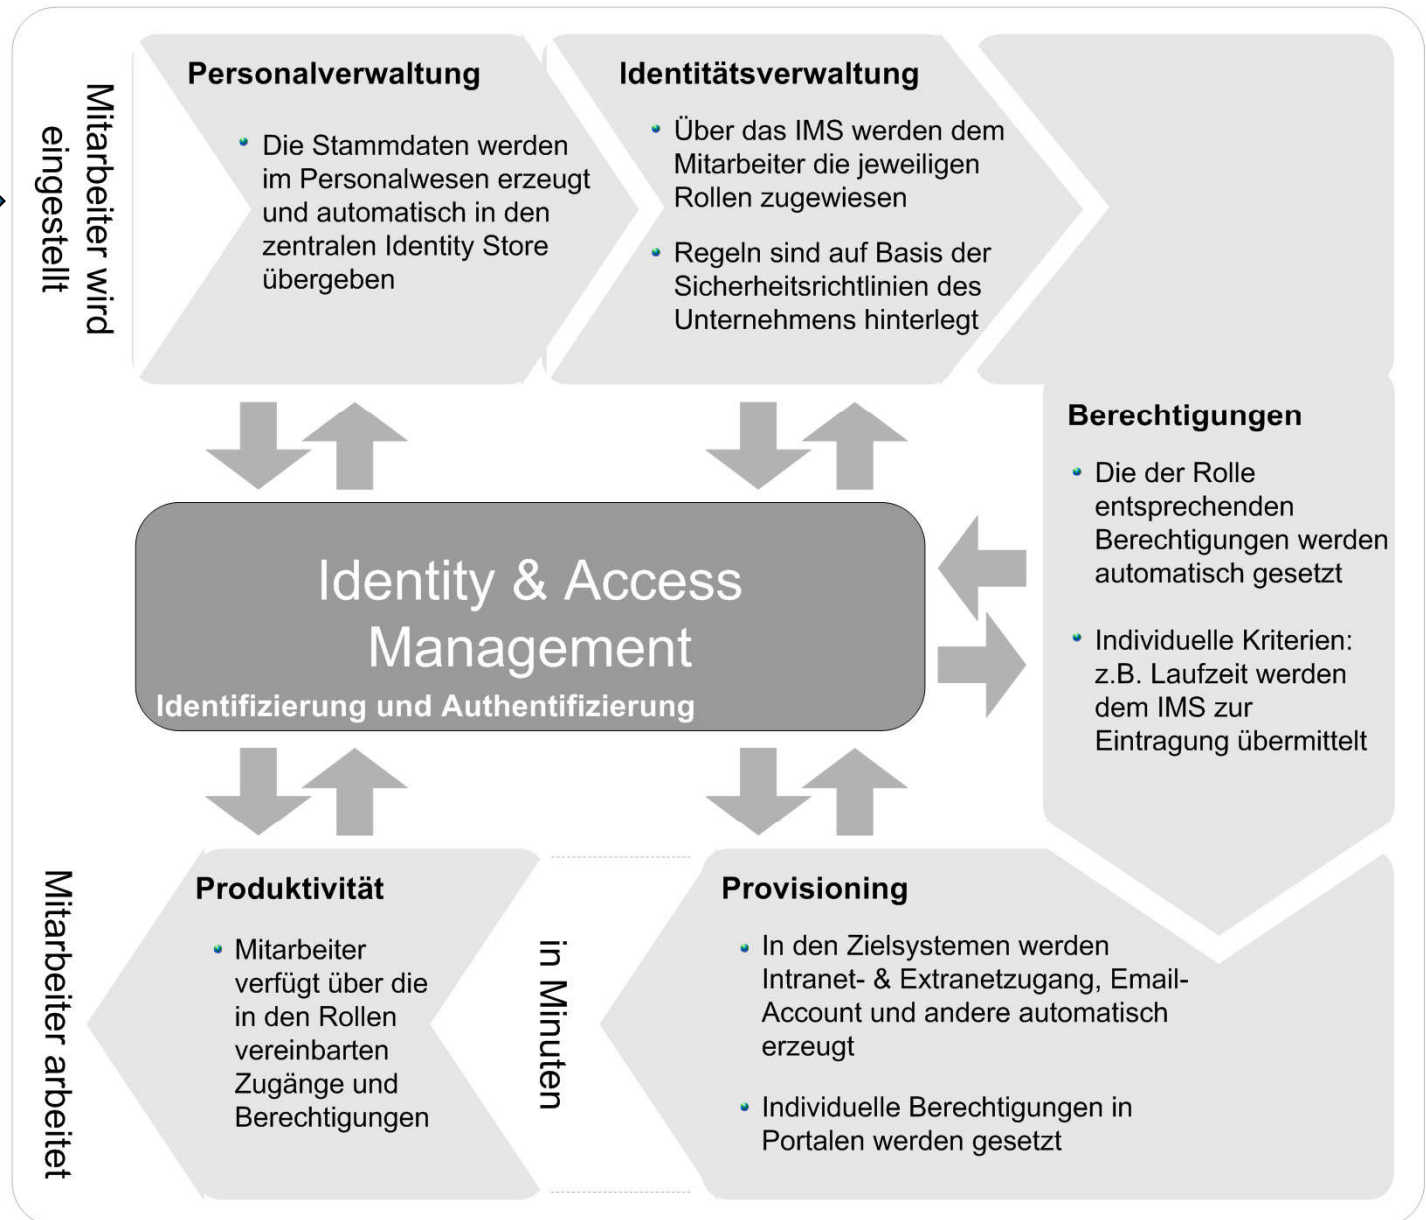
Mitarbeiter wird eingestellt

Personalverwaltung

• Die Stammdaten werden im Personalwesen erzeugt und automatisch in den zentralen Identity Store übergeben

Identitätsverwaltung

• Über das IMS werden dem Mitarbeiter die jeweiligen Rollen zugewiesen

• Regeln sind auf Basis der Sicherheitsrichtlinien des Unternehmens hinterlegt

Berechtigungen

• Die der Rolle entsprechenden Berechtigungen werden automatisch gesetzt

• Individuelle Kriterien: z.B. Laufzeit werden dem IMS zur Eintragung übermittelt

Identity & Access Management

Identifizierung und Authentifizierung

Mitarbeiter arbeitet

Produktivität

• Mitarbeiter verfügt über die in den Rollen vereinbarten Zugänge und Berechtigungen

in Minuten

Provisioning

• In den Zielsystemen werden Intranet- & Extranetzugang, Email-Account und andere automatisch erzeugt

• Individuelle Berechtigungen in Portalen werden gesetzt